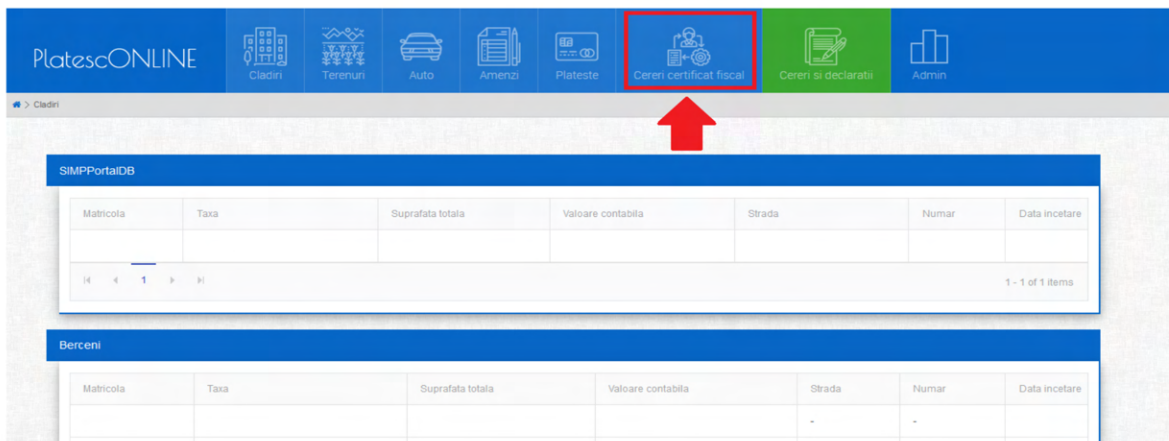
PlatescONLINE

Cladiri Terenuri Auto Amenzi Plateste Cereri certificat fiscal Cereri si declaratii Admin

> Cladiri

SIMPPortalDB

| Matricola | Taxa | Suprafata totala | Valoare contabila | Strada | Numar | Data incetare |
|---|---|---|---|---|---|---|
| | | | | | | |

1

1 - 1 of 1 items

Berceni

| Matricola | Taxa | Suprafata totala | Valoare contabila | Strada | Numar | Data incetare |
|---|---|---|---|---|---|---|
| | | | | - | - | |